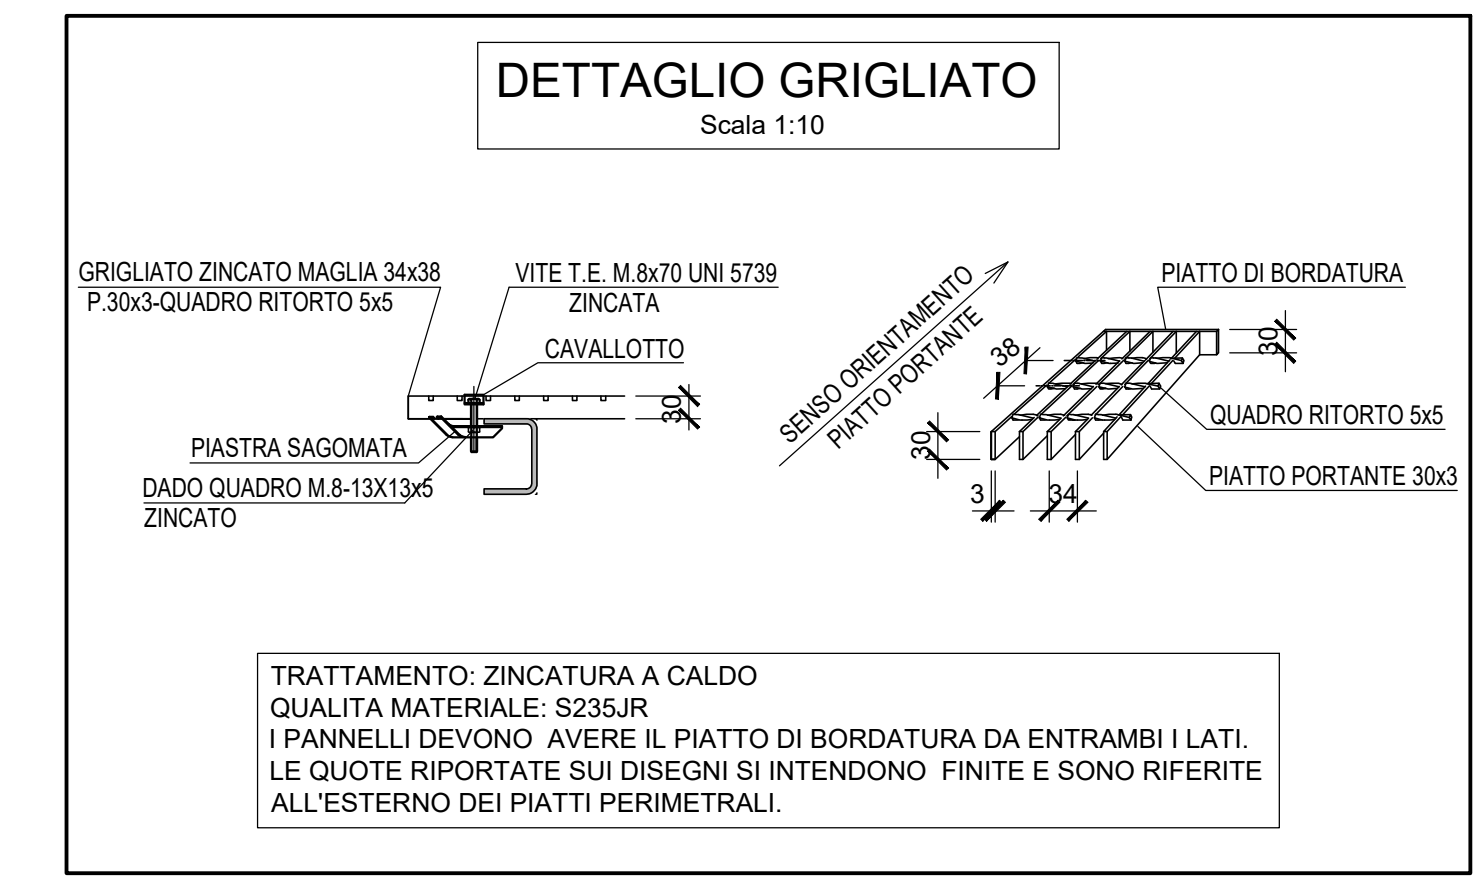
DETTAGLIO GRIGLIATO
Scala 1:10

GRIGLIATO ZINCATO MAGLIA 34x38
P.30x3-QUADRO RITORTO 5x5

VITE T.E. M.8x70 UNI 5739
ZINCATA

CAVALLOTTO

30

PIASTRA SAGOMATA

DADO QUADRO M.8-13X13x5
ZINCATO

SENSO ORIENTAMENTO
PIATTO PORTANTE

PIATTO DI BORDATURA

38

30

30

QUADRO RITORTO 5x5

PIATTO PORTANTE 30x3

3

34

TRATTAMENTO: ZINCATURA A CALDO
QUALITA MATERIALE: S235JR
I PANNELLI DEVONO AVERE IL PIATTO DI BORDATURA DA ENTRAMBI I LATI.
LE QUOTE RIPORTATE SUI DISEGNI SI INTENDONO FINITE E SONO RIFERITE ALL'ESTERNO DEI PIATTI PERIMETRALI.